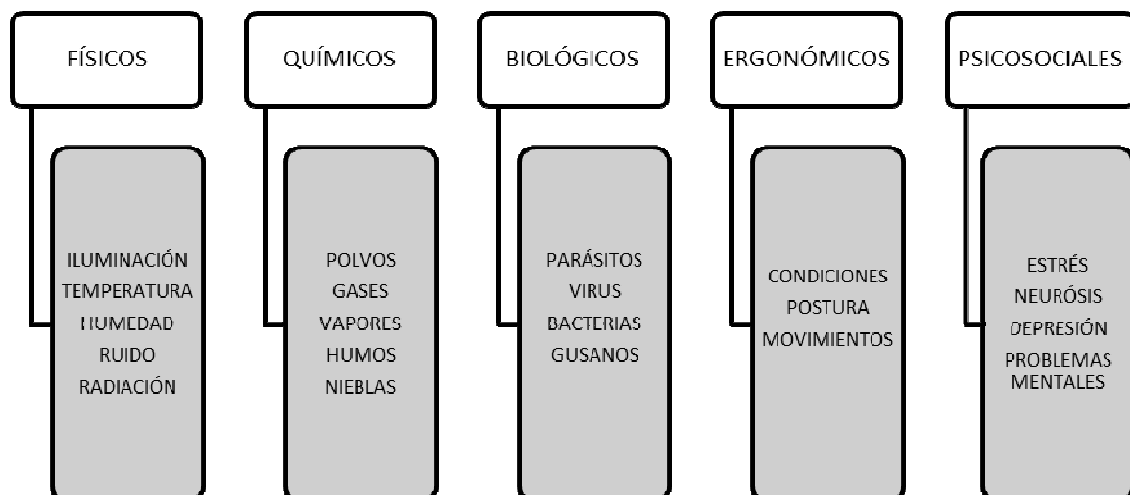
FÍSICOS

ILUMINACIÓN
TEMPERATURA
HUMEDAD
RUIDO
RADIACIÓN

QUÍMICOS

POLVOS
GASES
VAPORES
HUMOS
NIEBLAS

BIOLÓGICOS

PARÁSITOS
VIRUS
BACTERIAS
GUSANOS

ERGONÓMICOS

CONDICIONES
POSTURA
MOVIMIENTOS

PSICOSOCIALES

ESTRÉS
NEURÓSIS
DEPRESIÓN
PROBLEMAS MENTALES